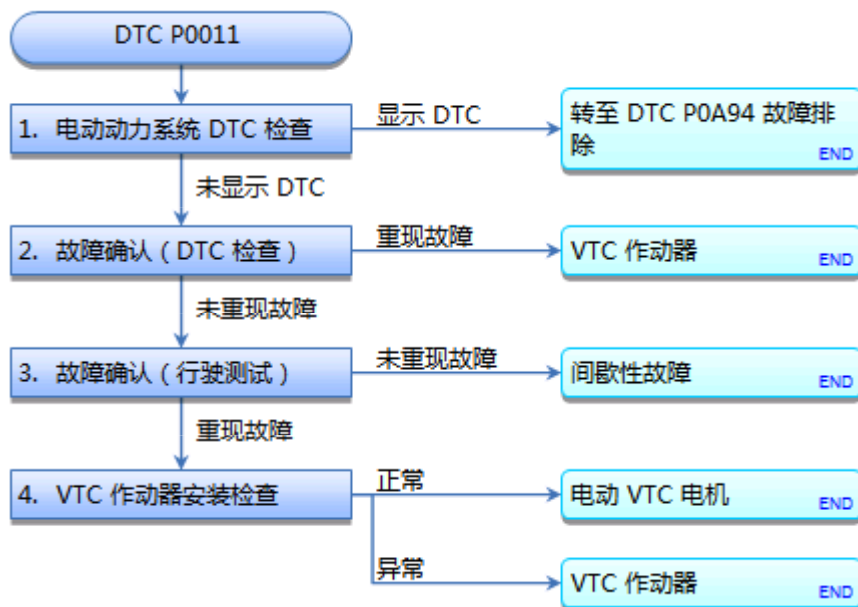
DTC P0011

1. 电动动力系统 DTC 检查

显示 DTC

转至 DTC P0A94 故障排除

END

未显示 DTC

2. 故障确认（DTC 检查）

重现故障

VTC 作动器

END

未重现故障

3. 故障确认（行驶测试）

未重现故障

间歇性故障

END

重现故障

4. VTC 作动器安装检查

正常

电动 VTC 电机

END

异常

VTC 作动器

END